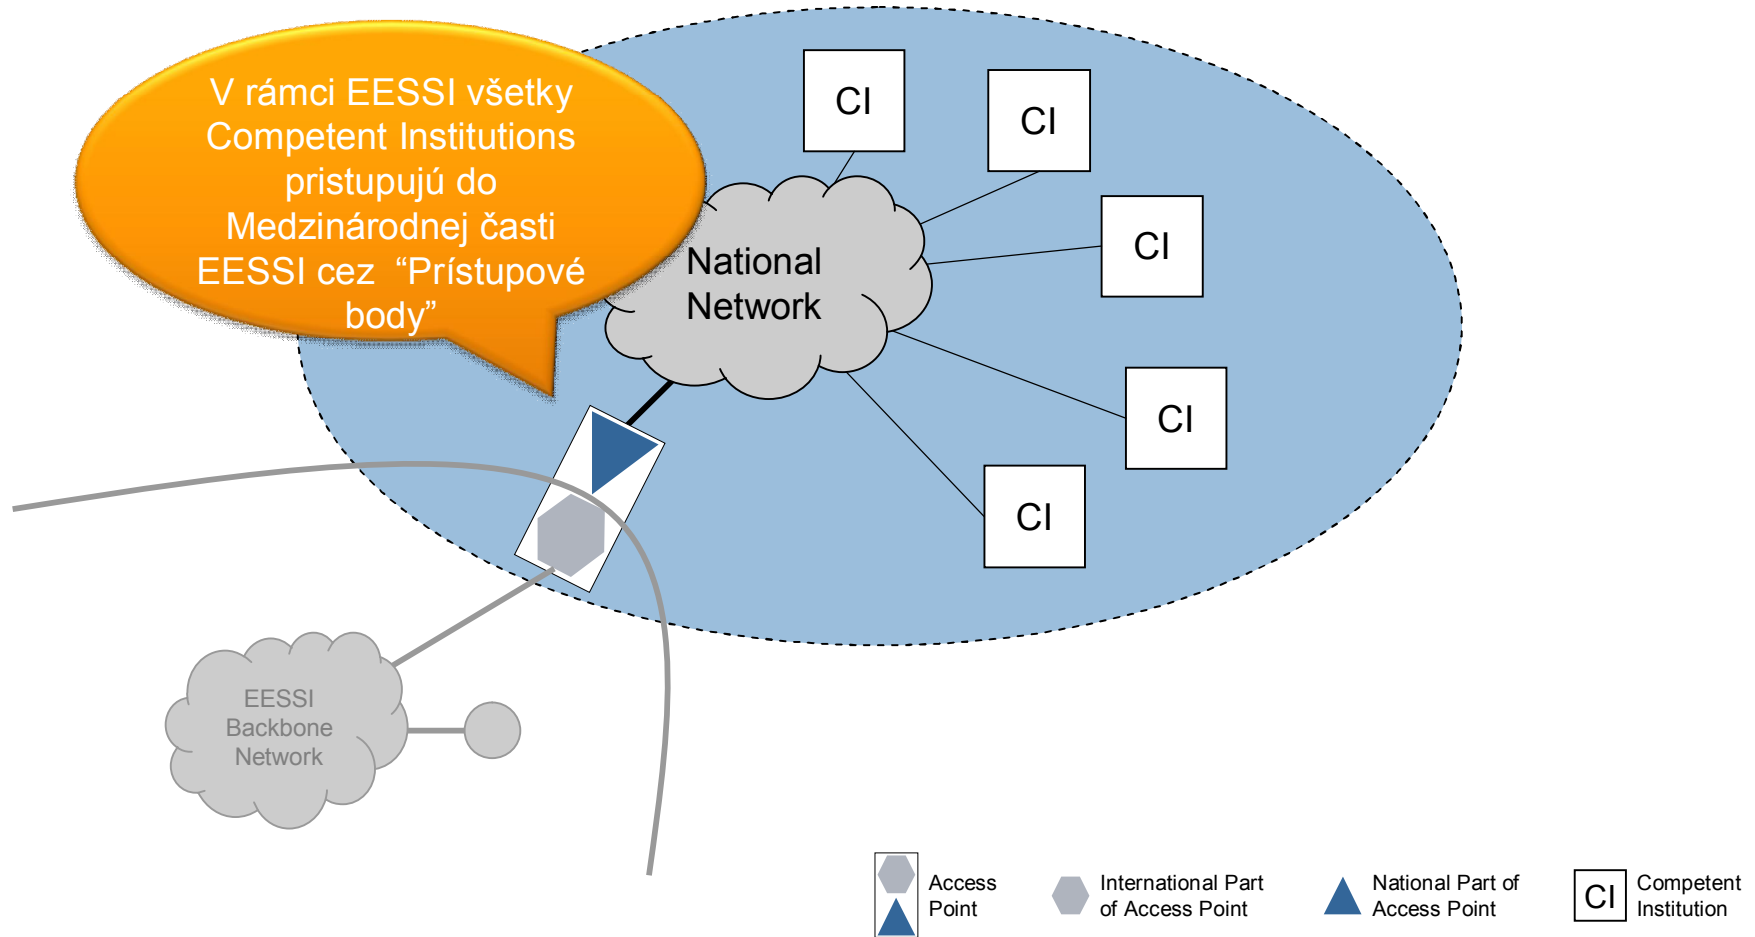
V rámci EESSI všetky Competent Institutions pristupujú do Medzinárodnej časti EESSI cez “Prístupové body”

CI

CI

CI

CI

CI

National Network

EESSI Backbone Network

Access Point

International Part of Access Point

National Part of Access Point

CI Competent Institution